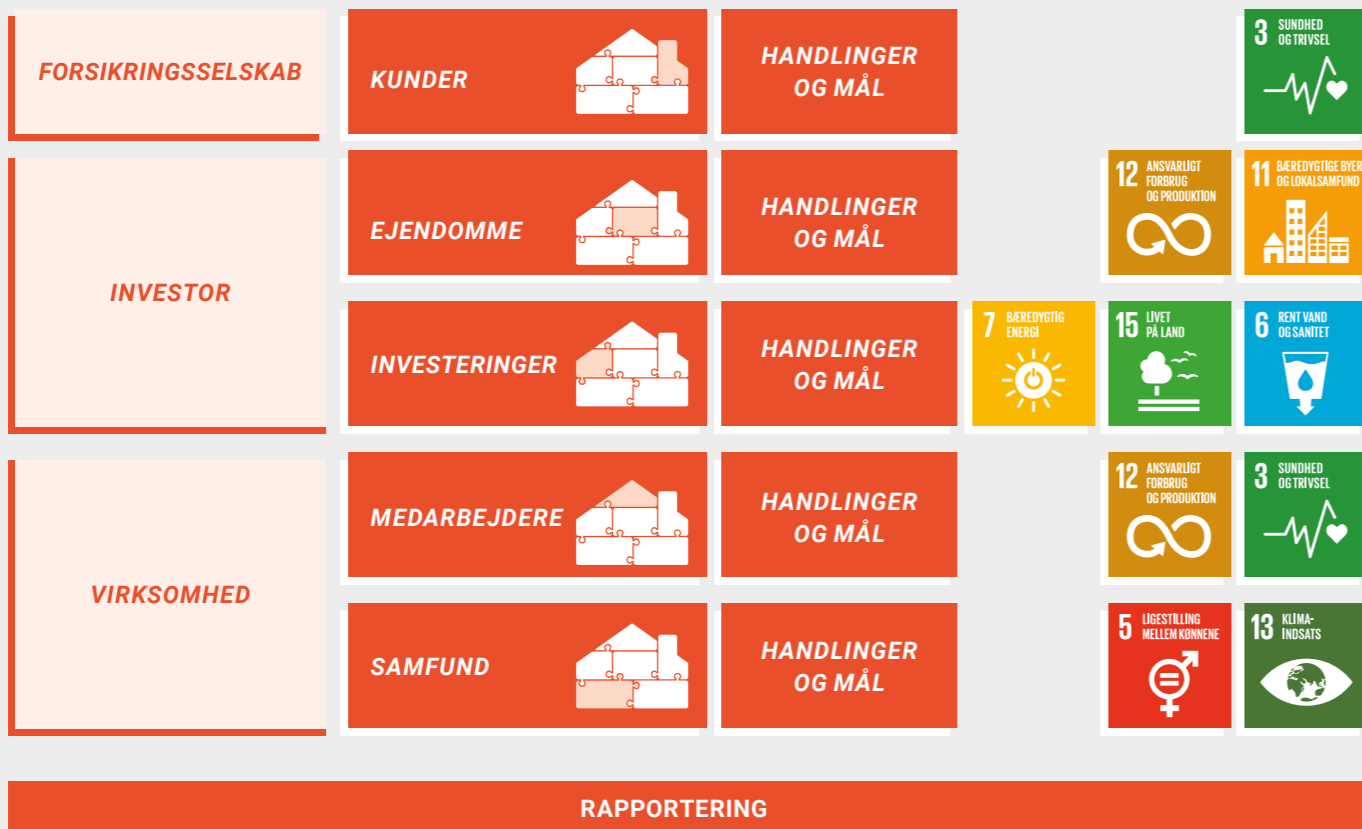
FORSIKRINGSSELSKAB

KUNDER

HANDLINGER OG MÅL

3 SUNDHED OG TRIVSEL

INVESTOR

EJENDOMME

HANDLINGER OG MÅL

12 ANSVARLIGT FORBRUG OG PRODUKTION

11 BÆREDYGTIGE BYER OG LOKALSAMFUND

INVESTERINGER

HANDLINGER OG MÅL

7 BÆREDYGTIG ENERGI

15 LIVET PÅ LAND

6 RENT VAND OG SANITET

VIRKSOMHED

MEDARBEJDERE

HANDLINGER OG MÅL

12 ANSVARLIGT FORBRUG OG PRODUKTION

3 SUNDHED OG TRIVSEL

SAMFUND

HANDLINGER OG MÅL

5 LIGESTILLING MELLEM KØNNENE

13 KLIMA-INDSATS

RAPPORTERING